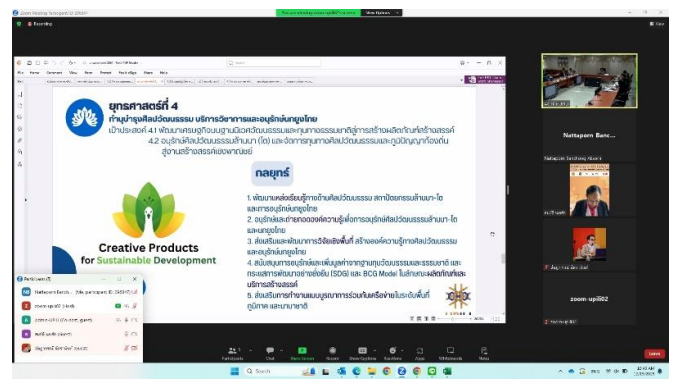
Zoom Meeting

Recording

View

ยุทธศาสตร์ที่ 4

ทำนุบำรุงศิลปวัฒนธรรม บริการวิชาการและอนุรักษ์ขนบไทย

เป้าประสงค์ 4.1 พัฒนาเศรษฐกิจบนฐานนวัตวัฒนธรรมและทุนทางธรรมชาติสู่การสร้างผลิตภัณฑ์สร้างสรรค์

4.2 อนุรักษ์ศิลปวัฒนธรรมล้านนา (ไต) และจัดการทุนทางศิลปวัฒนธรรมและภูมิปัญญาท้องถิ่นสู่งานสร้างสรรค์เชิงพาณิชย์

กลยุทธ์

1. พัฒนาแหล่งเรียนรู้ทางด้านศิลปวัฒนธรรม สถาปัตยกรรมล้านนา-ไต และการอนุรักษ์ขนบไทย

2. อนุรักษ์และถ่ายทอดองค์ความรู้เพื่อการอนุรักษ์ศิลปวัฒนธรรมล้านนา-ไต และขนบไทย

3. ส่งเสริมและพัฒนาการวิจัยเชิงพื้นที่ สร้างองค์ความรู้ทางศิลปวัฒนธรรมและอนุรักษ์ขนบไทย

4. สนับสนุนการอนุรักษ์และเพิ่มมูลค่าจากฐานทุนวัฒนธรรมและธรรมชาติ และกระแสการพัฒนาอย่างยั่งยืน (SDG) และ BCG Model ในลักษณะผลิตภัณฑ์และบริการสร้างสรรค์

5. ส่งเสริมการทำงานแบบบูรณาการร่วมกับเครือข่ายในระดับพื้นที่ ภูมิภาค และนานาชาติ

Creative Products for Sustainable Development

Nattaporn Banc...

zoom-upi502

Participants

Nattaporn Banch... (Me, participant ID: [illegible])

zoom-upi502 (Host)

Participants Chat Share Screen Record Show Captions Reactions Apps Whiteboards More Leave

Search